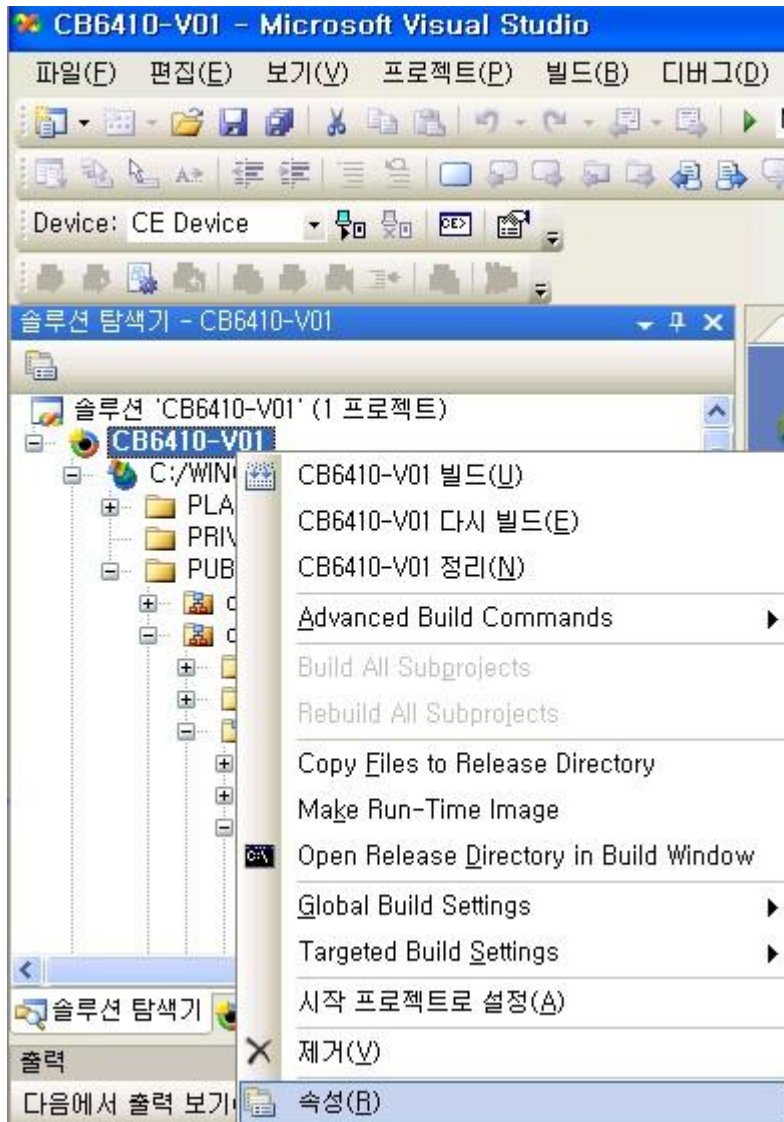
CB6410-V01 - Microsoft Visual Studio

파일(F) 편집(E) 보기(V) 프로젝트(P) 빌드(B) 디버그(D)

Device: CE Device

솔루션 탐색기 - CB6410-V01

솔루션 'CB6410-V01' (1 프로젝트)
CB6410-V01
C:/WIN
PLA
PRIV
PUB

CB6410-V01 빌드(U)
CB6410-V01 다시 빌드(E)
CB6410-V01 정리(N)
Advanced Build Commands
Build All Subprojects
Rebuild All Subprojects
Copy Files to Release Directory
Make Run-Time Image
Open Release Directory in Build Window
Global Build Settings
Targeted Build Settings
시작 프로젝트로 설정(A)
제거(V)
속성(R)

솔루션 탐색기
출력
다음에서 출력 보기